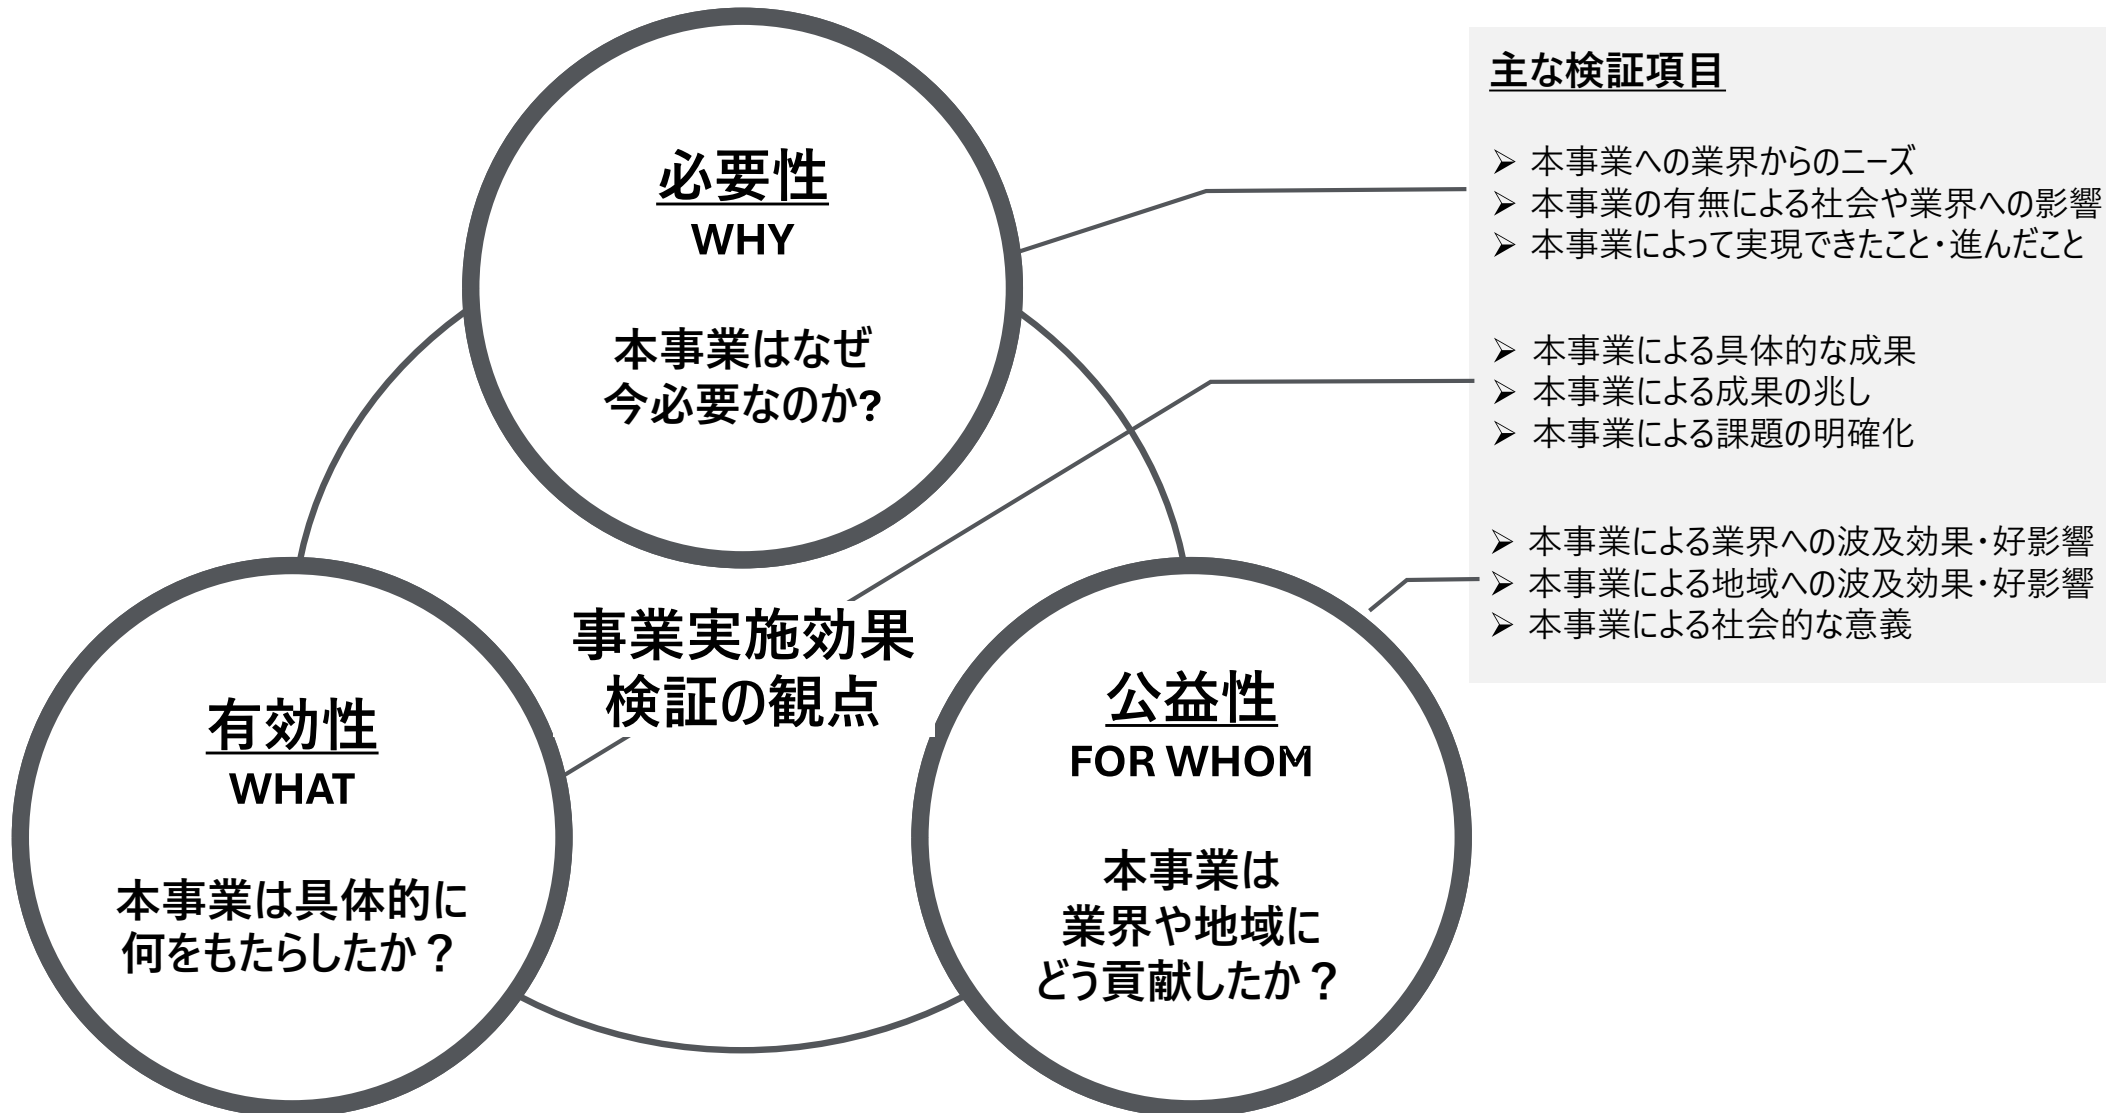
必要性
WHY

本事業はなぜ今必要なのか?

事業実施効果検証の観点

有効性
WHAT

本事業は具体的に何をもたらしたか？

公益性
FOR WHOM

本事業は業界や地域にどう貢献したか？

主な検証項目

➢ 本事業への業界からのニーズ
➢ 本事業の有無による社会や業界への影響
➢ 本事業によって実現できたこと・進んだこと

➢ 本事業による具体的な成果
➢ 本事業による成果の兆し
➢ 本事業による課題の明確化

➢ 本事業による業界への波及効果・好影響
➢ 本事業による地域への波及効果・好影響
➢ 本事業による社会的な意義